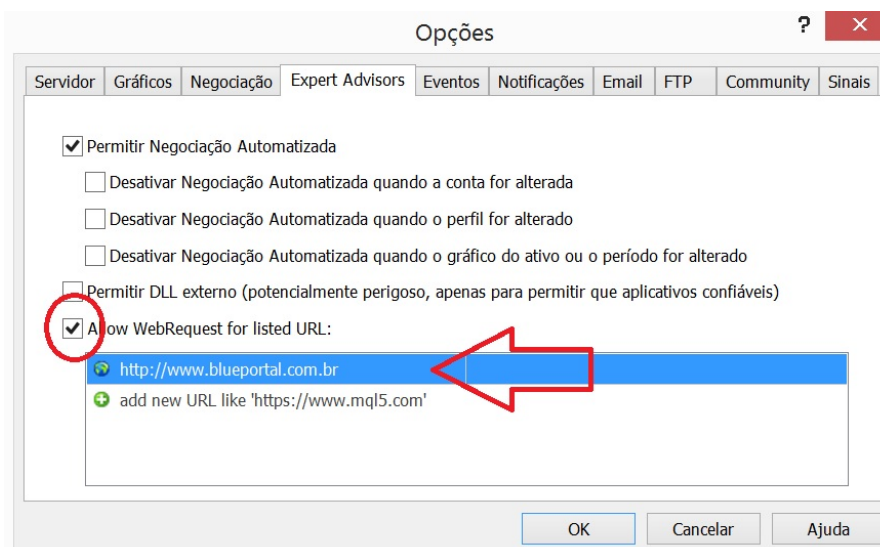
Opções

?

Servidor | Gráficos | Negociação | Expert Advisors | Eventos | Notificações | Email | FTP | Community | Sinais

Permitir Negociação Automatizada

Desativar Negociação Automatizada quando a conta for alterada

Desativar Negociação Automatizada quando o perfil for alterado

Desativar Negociação Automatizada quando o gráfico do ativo ou o período for alterado

Permitir DLL externo (potencialmente perigoso, apenas para permitir que aplicativos confiáveis)

A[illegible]ow WebRequest for listed URL:

http://www.blueportal.com.br

add new URL like 'https://www.mql5.com'

OK | Cancelar | Ajuda